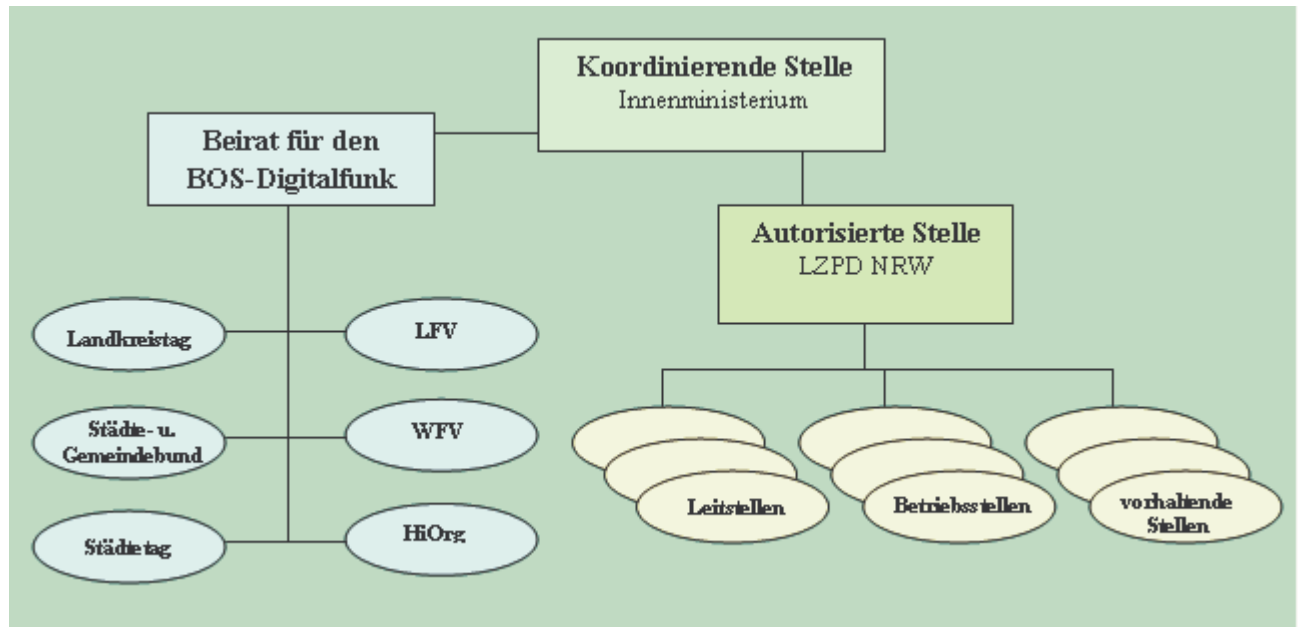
Koordinierende Stelle
Innenministerium

Beirat für den BOS-Digitalfunk

Autorisierte Stelle
LZPD NRW

Landkreistag

LFV

Städte- u. Gemeindebund

WFV

Städtetag

HiOrg

Leitstellen

Betriebsstellen

vorhaltende Stellen